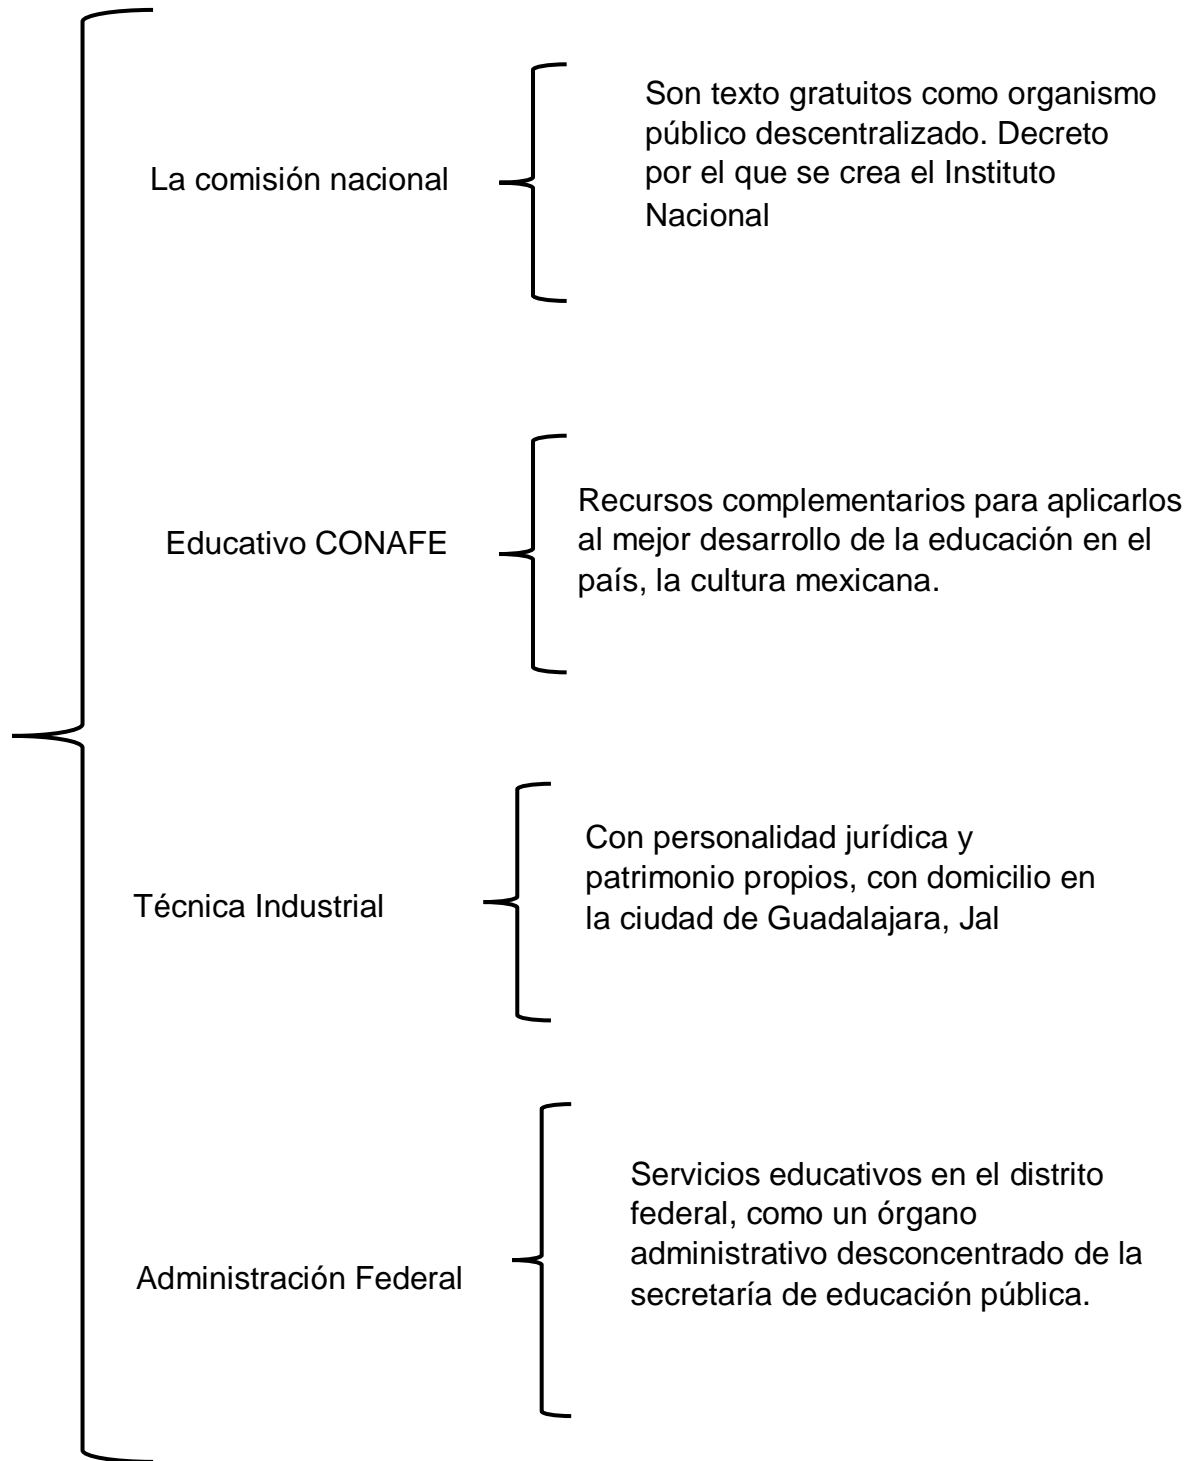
La comisión nacional

Son texto gratuitos como organismo público descentralizado. Decreto por el que se crea el Instituto Nacional

Educativo CONAFE

Recursos complementarios para aplicarlos al mejor desarrollo de la educación en el país, la cultura mexicana.

Técnica Industrial

Con personalidad jurídica y patrimonio propios, con domicilio en la ciudad de Guadalajara, Jal

Administración Federal

Servicios educativos en el distrito federal, como un órgano administrativo desconcentrado de la secretaría de educación pública.